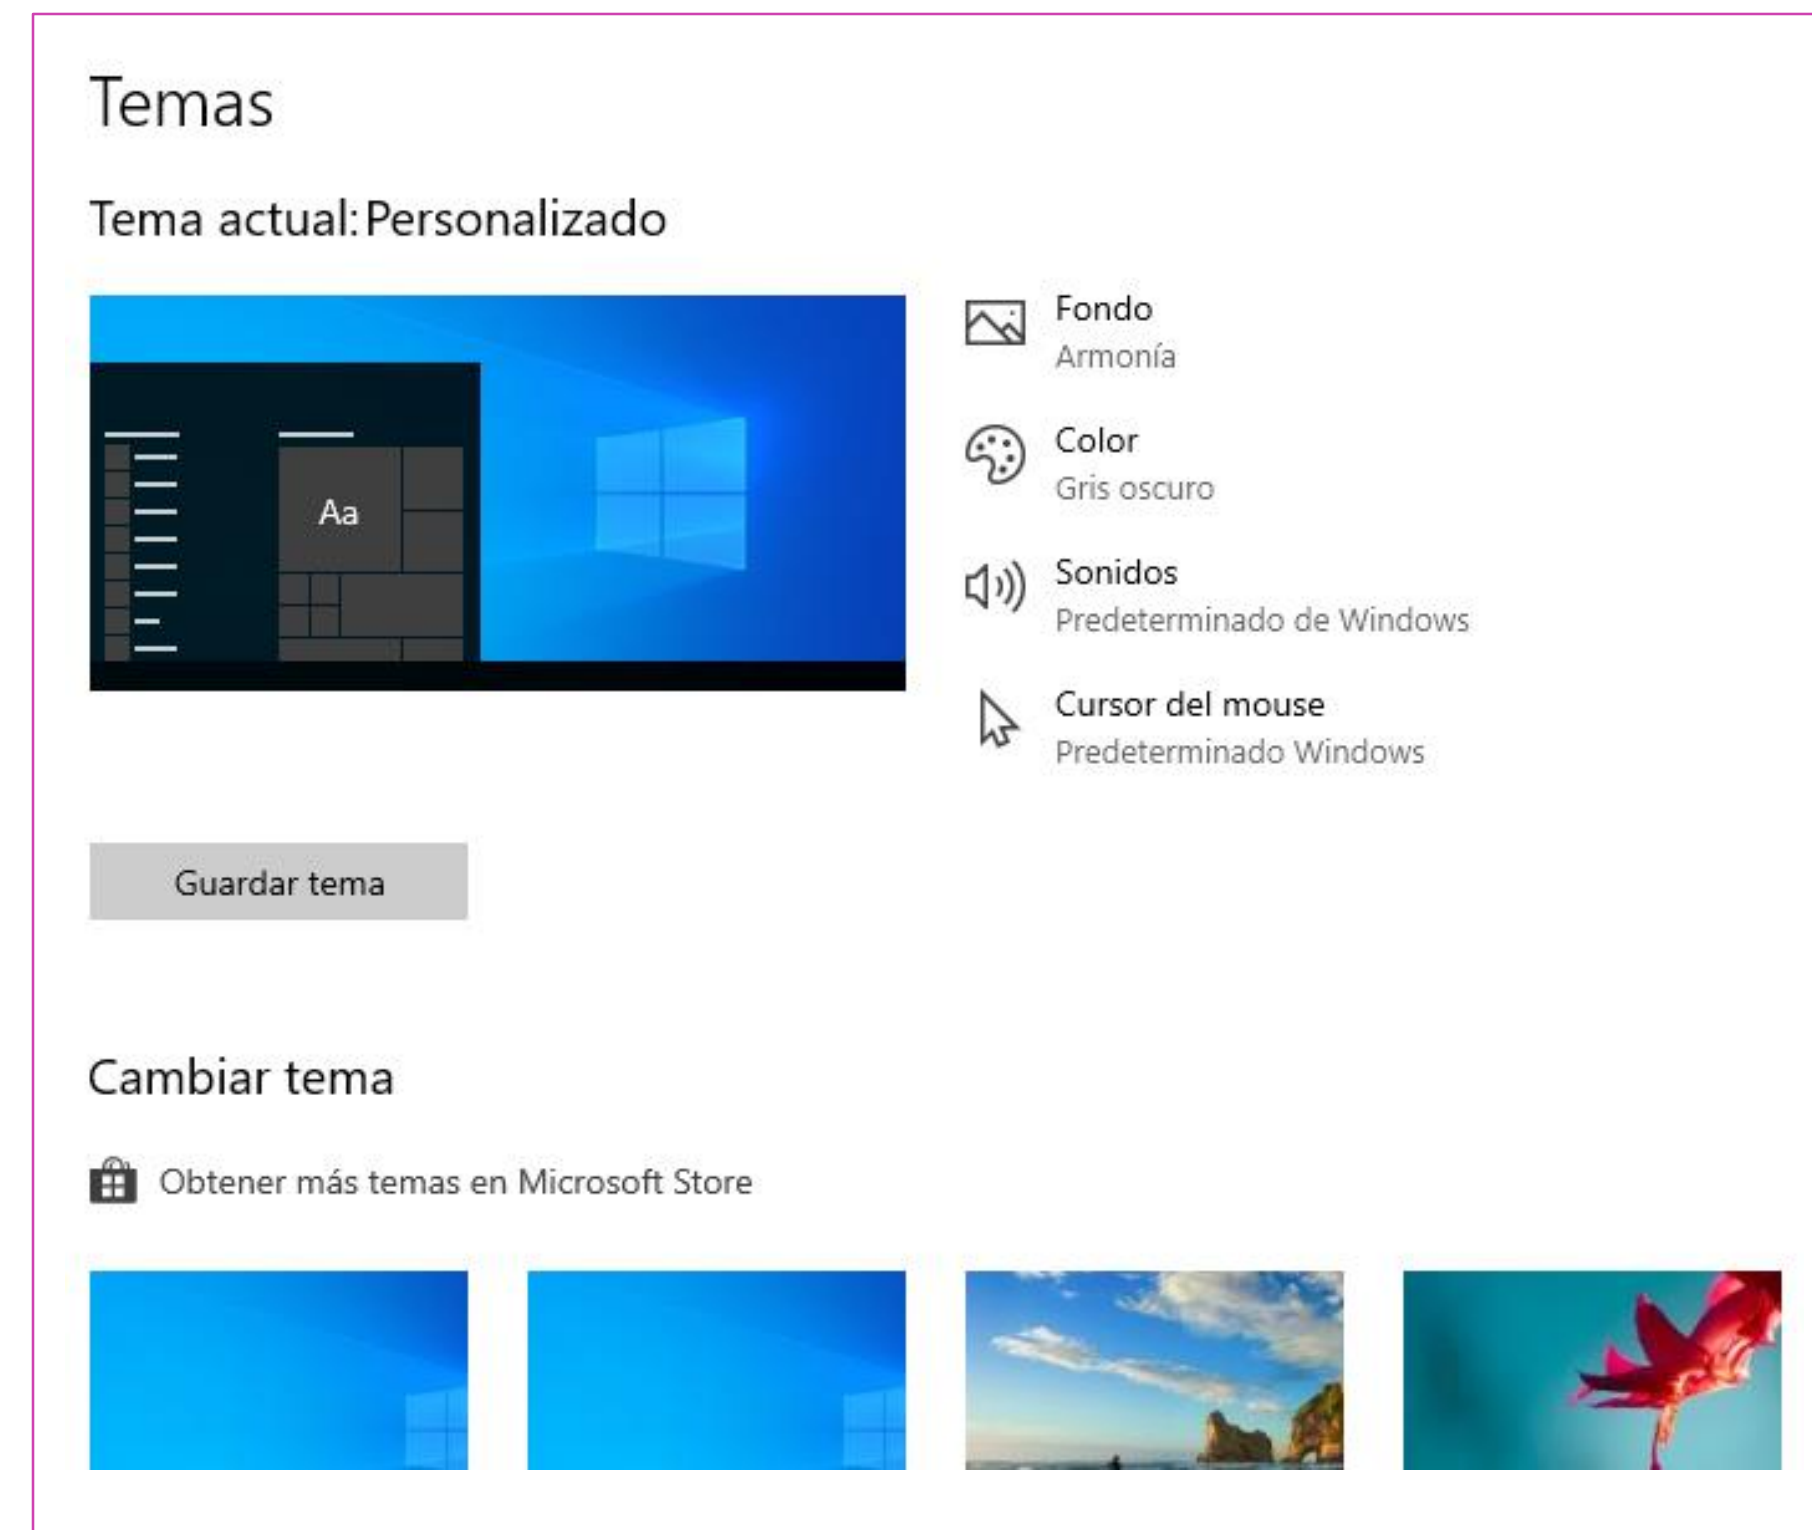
Temas

Tema actual: Personalizado

Aa

Fondo
Armonía

Color
Gris oscuro

Sonidos
Predeterminado de Windows

Cursor del mouse
Predeterminado Windows

Guardar tema

Cambiar tema

Obtener más temas en Microsoft Store